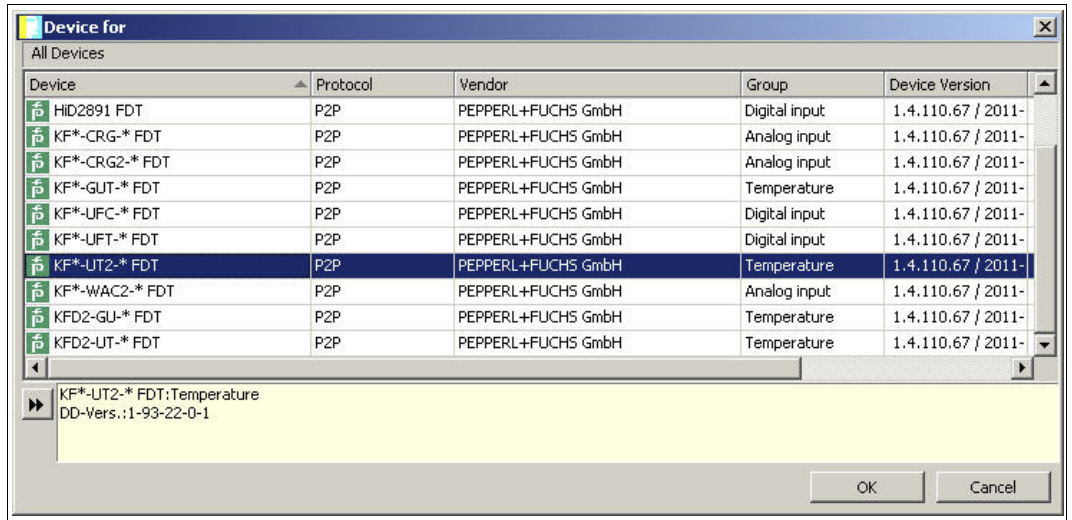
Device for

All Devices

| Device | Protocol | Vendor | Group | Device Version |
|---|---|---|---|---|
| HiD2891 FDT | P2P | PEPPERL+FUCHS GmbH | Digital input | 1.4.110.67 / 2011- |
| KF*-CRG-* FDT | P2P | PEPPERL+FUCHS GmbH | Analog input | 1.4.110.67 / 2011- |
| KF*-CRG2-* FDT | P2P | PEPPERL+FUCHS GmbH | Analog input | 1.4.110.67 / 2011- |
| KF*-GUT-* FDT | P2P | PEPPERL+FUCHS GmbH | Temperature | 1.4.110.67 / 2011- |
| KF*-UFC-* FDT | P2P | PEPPERL+FUCHS GmbH | Digital input | 1.4.110.67 / 2011- |
| KF*-UFT-* FDT | P2P | PEPPERL+FUCHS GmbH | Digital input | 1.4.110.67 / 2011- |
| KF*-UT2-* FDT | P2P | PEPPERL+FUCHS GmbH | Temperature | 1.4.110.67 / 2011- |
| KF*-WAC2-* FDT | P2P | PEPPERL+FUCHS GmbH | Analog input | 1.4.110.67 / 2011- |
| KFD2-GU-* FDT | P2P | PEPPERL+FUCHS GmbH | Temperature | 1.4.110.67 / 2011- |
| KFD2-UT-* FDT | P2P | PEPPERL+FUCHS GmbH | Temperature | 1.4.110.67 / 2011- |

KF*-UT2-* FDT:Temperature
DD-Vers.:1-93-22-0-1

OK

Cancel